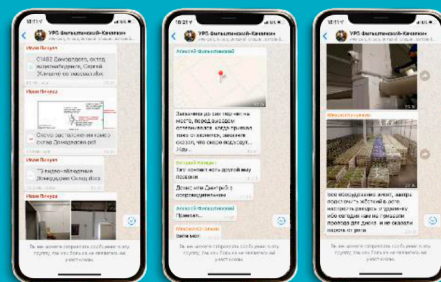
18:11

УРС Фельпеньский-Канинки

Иван Петров

01682 Домодедово, склад, вылетел...

Иван Петров

Иван Петров

Погрузка-выгрузка Домодедово Склад...

Вы не можете отправлять сообщения в эту группу, так как больше не являетесь её участником.

18:21

УРС Фельпеньский-Канинки

Алексей Фельпеньский

Заявлена до сих пор нет на месте, когда доставят, а склад...

Второй Водитель

Тот принял кого другой ему позвони

Добрый день Дмитрий с сопровождением

Алексей Фельпеньский

Принял

Вы не можете отправлять сообщения в эту группу, так как больше не являетесь её участником.

18:11

УРС Фельпеньский-Канинки

все оборудование ...

Вы не можете отправлять сообщения в эту группу, так как больше не являетесь её участником.